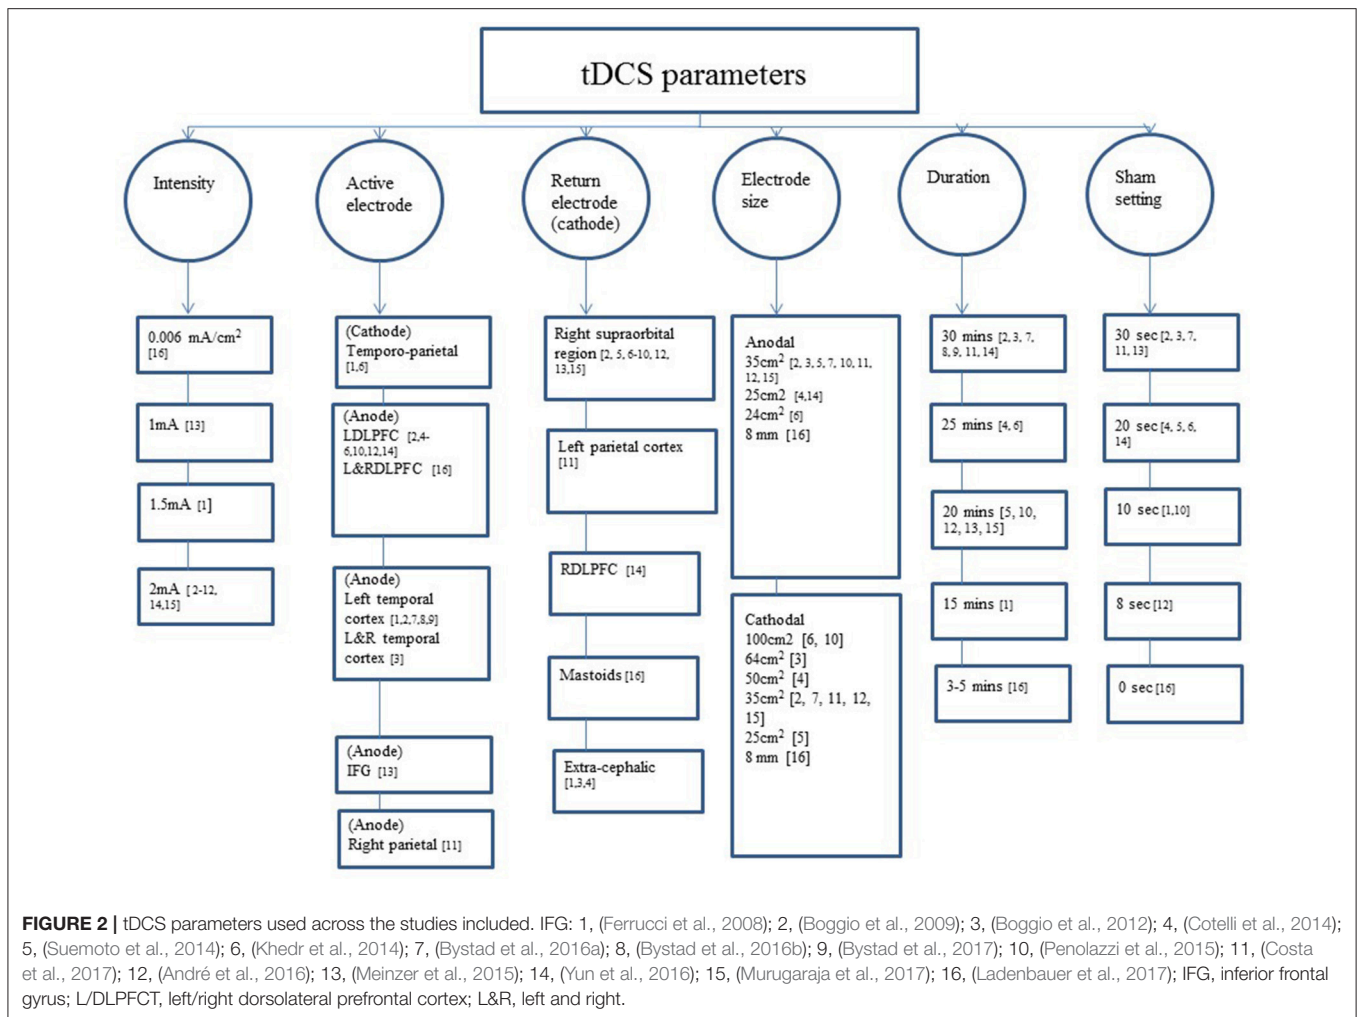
tDCS parameters

Intensity

0.006 mA/cm$^2$ [16]

1mA [13]

1.5mA [1]

2mA [2-12, 14,15]

Active electrode

(Cathode) Temporo-parietal [1,6]

(Anode) LDLPFC [2,4-6,10,12,14] L&RDLPFC [16]

(Anode) Left temporal cortex [1,2,7,8,9] L&R temporal cortex [3]

(Anode) IFG [13]

(Anode) Right parietal [11]

Return electrode (cathode)

Right supraorbital region [2, 5, 6-10, 12, 13,15]

Left parietal cortex [11]

RDLPFC [14]

Mastoids [16]

Extra-cephalic [1,3,4]

Electrode size

Anodal 35cm$^2$ [2, 3, 5, 7, 10, 11, 12, 15] 25cm2 [4,14] 24cm$^2$ [6] 8 mm [16]

Cathodal 100cm2 [6, 10] 64cm$^2$ [3] 50cm$^2$ [4] 35cm$^2$ [2, 7, 11, 12, 15] 25cm$^2$ [5] 8 mm [16]

Duration

30 mins [2, 3, 7, 8, 9, 11, 14]

25 mins [4, 6]

20 mins [5, 10, 12, 13, 15]

15 mins [1]

3-5 mins [16]

Sham setting

30 sec [2, 3, 7, 11, 13]

20 sec [4, 5, 6, 14]

10 sec [1,10]

8 sec [12]

0 sec [16]

FIGURE 2 | tDCS parameters used across the studies included. IFG: 1, (Ferrucci et al., 2008); 2, (Boggio et al., 2009); 3, (Boggio et al., 2012); 4, (Cotelli et al., 2014); 5, (Suemoto et al., 2014); 6, (Khedr et al., 2014); 7, (Bystad et al., 2016a); 8, (Bystad et al., 2016b); 9, (Bystad et al., 2017); 10, (Penolazzi et al., 2015); 11, (Costa et al., 2017); 12, (André et al., 2016); 13, (Meinzer et al., 2015); 14, (Yun et al., 2016); 15, (Murugaraja et al., 2017); 16, (Ladenbauer et al., 2017); IFG, inferior frontal gyrus; L/DLPFCT, left/right dorsolateral prefrontal cortex; L&R, left and right.